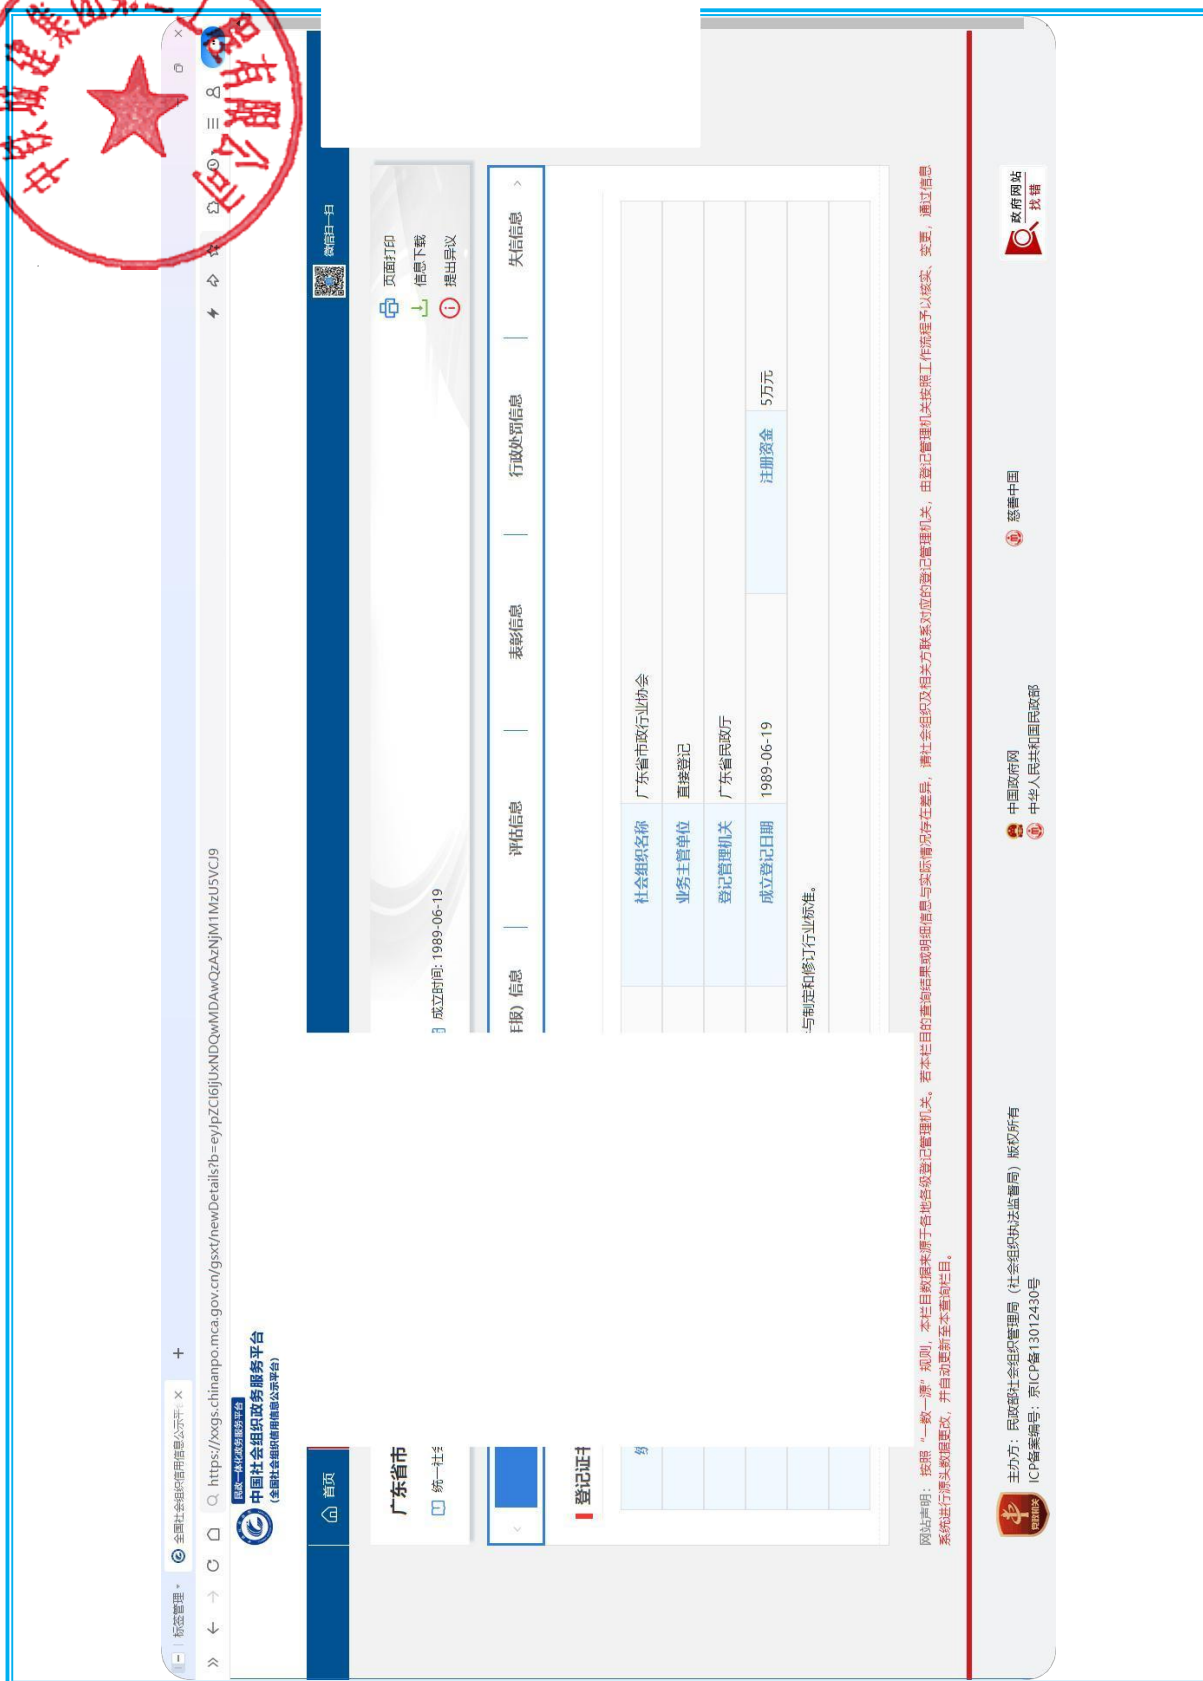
标签管理 | 全国社会组织信用信息公示平 ×
https://xxgs.chinanpo.mca.gov.cn/gsxt/newDetails?b=eyJpZCI6IjUxNDQwMDAwQzAzNjM1MzU5VCJ9

民政一体化政务服务平台
中国社会组织政务服务平台
(全国社会组织信用信息公示平台)

首页
微信扫一扫

广东省市
统一社
成立时间: 1989-06-19
页面打印
信息下载
提出异议

登记证书
(年报) 信息 | 评估信息 | 表彰信息 | 行政处罚信息 | 失信信息

| 社会组织名称 | 广东省市政行业协会 | | |
|---|---|---|---|
| 业务主管单位 | 直接登记 | | |
| 登记管理机关 | 广东省民政厅 | | |
| 成立登记日期 | 1989-06-19 | 注册资金 | 5万元 |

与制定和修订行业标准。

网站声明：按照“一数一源”规则，本栏目数据来源于各地各级登记管理机关，本栏目的查询结果或明细信息与实际情况存在差异，请社会组织及相关方联系对应的登记管理机关，由登记管理机关按照工作流程予以核实、变更，通过信息系统进行源头数据更改，并自动更新至本查询栏目。

主办方：民政部社会组织管理局（社会组织执法监督局）版权所有
ICP备案编号：京ICP备13012430号
中国政府网
中华人民共和国民政部
慈善中国
政府网站 找错